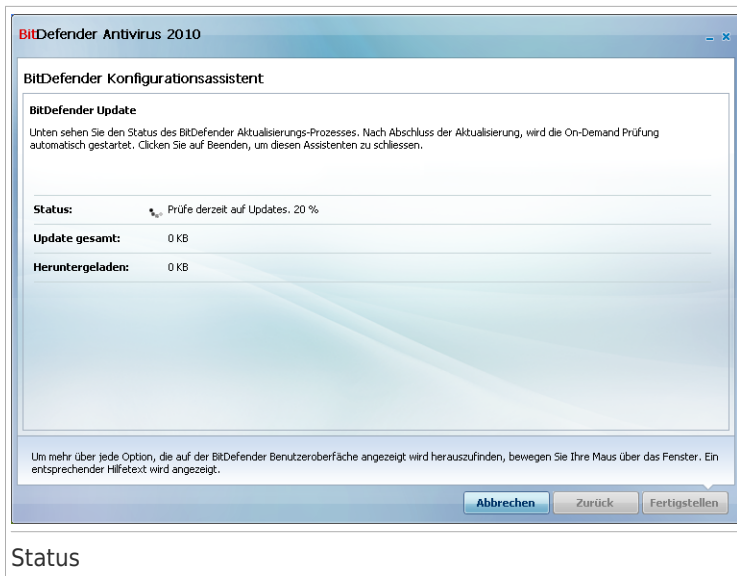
BitDefender Antivirus 2010

_ x

BitDefender Konfigurationsassistent

BitDefender Update

Unten sehen Sie den Status des BitDefender Aktualisierungs-Prozesses. Nach Abschluss der Aktualisierung, wird die On-Demand Prüfung automatisch gestartet. Clicken Sie auf Beenden, um diesen Assistenten zu schliessen.

| | |
|---|---|
| Status: | Prüfe derzeit auf Updates. 20 % |
| Update gesamt: | 0 KB |
| Heruntergeladen: | 0 KB |

Um mehr über jede Option, die auf der BitDefender Benutzeroberfäche angezeigt wird herauszufinden, bewegen Sie Ihre Maus über das Fenster. Ein entsprechender Hilfetext wird angezeigt.

Abbrechen | Zurück | Fertigstellen

Status